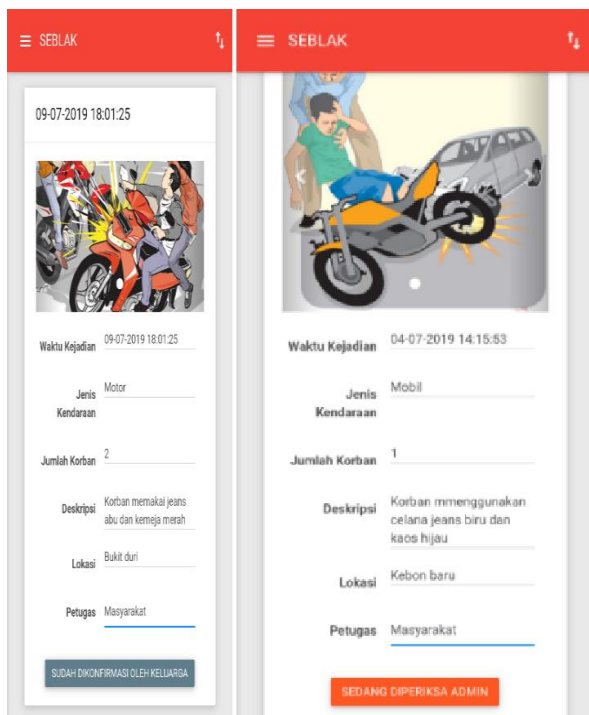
SEBLAK

09-07-2019 18:01:25

Waktu Kejadian 09-07-2019 18:01:25

Jenis Kendaraan Motor

Jumlah Korban 2

Deskripsi Korban memakai jeans abu dan kemeja merah

Lokasi Bukit duri

Petugas Masyarakat

SUDAH DIKONFIRMASI OLEH KELUARGA

SEBLAK

Waktu Kejadian 04-07-2019 14:15:53

Jenis Kendaraan Mobil

Jumlah Korban 1

Deskripsi Korban mmenggunakan celana jeans biru dan kaos hijau

Lokasi Kebon baru

Petugas Masyarakat

SEDANG DIPERIKSA ADMIN